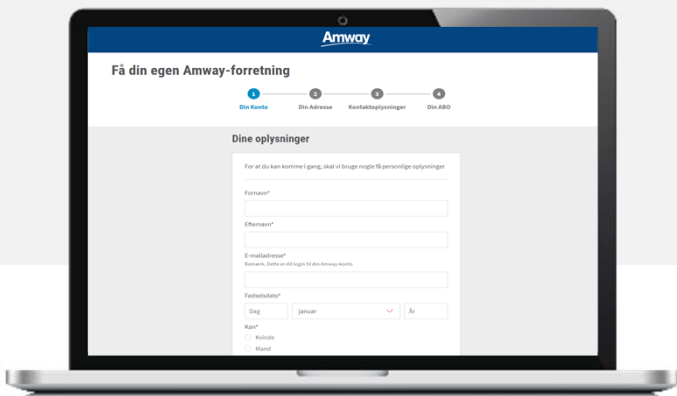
Amway

Få din egen Amway-forretning

1 Din Konto
2 Din Adresse
3 Kontaktoplysninger
4 Din ABO

Dine oplysninger

For at du kan komme i gang, skal vi bruge nogle få personlige oplysninger

Fornavn*

Efternavn*

E-mailadresse*
Bemærk. Dette er dit login til din Amway-konto.

Fødselsdato*
Dag
Januar
År

Køn*
Kvinde
Mand